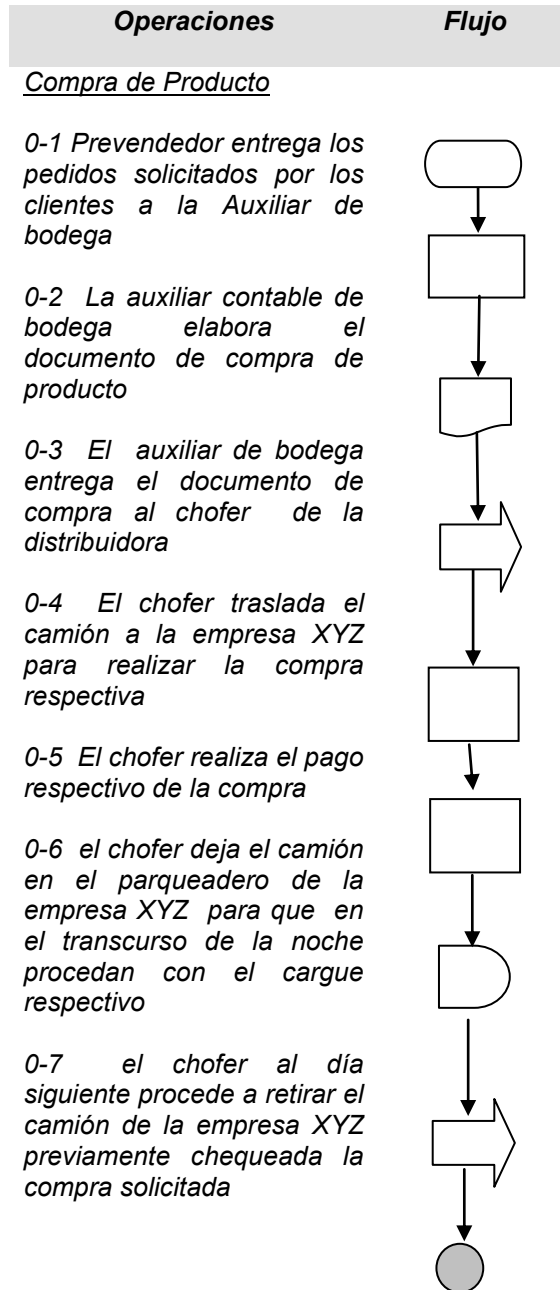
| Operaciones | Flujo |
|---|---|

Compra de Producto

0-1 Prevendedor entrega los pedidos solicitados por los clientes a la Auxiliar de bodega

0-2 La auxiliar contable de bodega elabora el documento de compra de producto

0-3 El auxiliar de bodega entrega el documento de compra al chofer de la distribuidora

0-4 El chofer traslada el camión a la empresa XYZ para realizar la compra respectiva

0-5 El chofer realiza el pago respectivo de la compra

0-6 el chofer deja el camión en el parqueadero de la empresa XYZ para que en el transcurso de la noche procedan con el cargue respectivo

0-7 el chofer al día siguiente procede a retirar el camión de la empresa XYZ previamente chequeada la compra solicitada